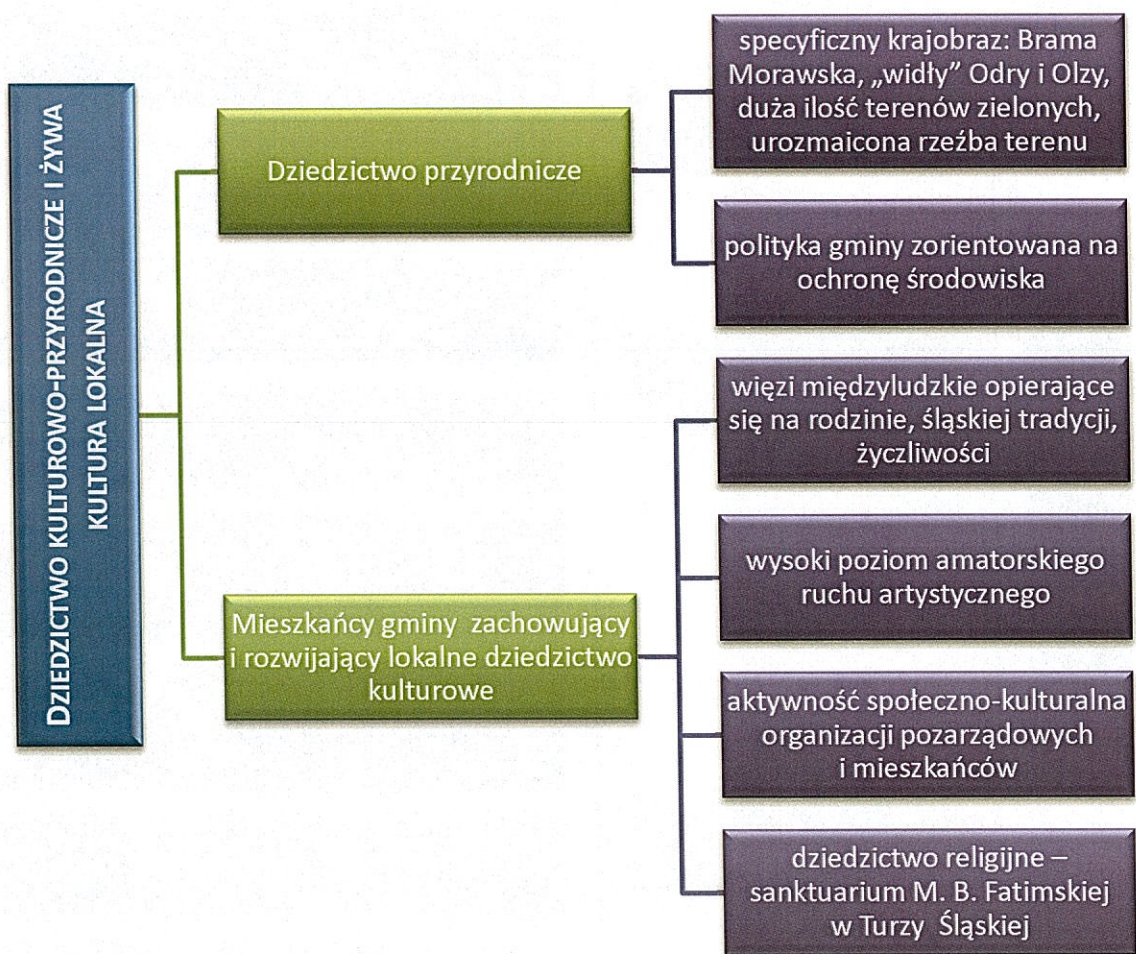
DZIEDZICTWO KULTUROWO-PRZYRODNICZE I ŻYWA KULTURA LOKALNA

Dziedzictwo przyrodnicze

specyficzny krajobraz: Brama Morawska, „widły” Odry i Olzy, duża ilość terenów zielonych, urozmaicona rzeźba terenu

polityka gminy zorientowana na ochronę środowiska

Mieszkańcy gminy zachowujący i rozwijający lokalne dziedzictwo kulturowe

więzi międzyludzkie opierające się na rodzinie, śląskiej tradycji, życzliwości

wysoki poziom amatorskiego ruchu artystycznego

aktywność społeczno-kulturalna organizacji pozarządowych i mieszkańców

dziedzictwo religijne – sanktuarium M. B. Fatimskiej w Turzy Śląskiej